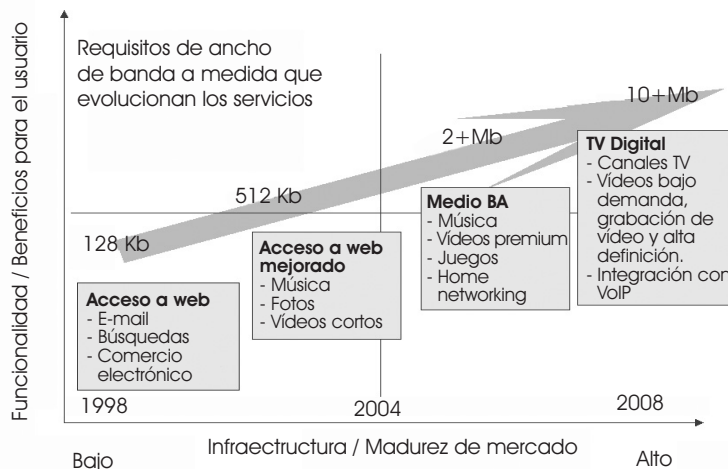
Funcionalidad / Beneficios para el usuario

Requisitos de ancho de banda a medida que evolucionan los servicios

10+Mb

2+Mb

512 Kb

128 Kb

Acceso a web
- E-mail
- Búsquedas
- Comercio electrónico

Acceso a web mejorado
- Música
- Fotos
- Vídeos cortos

Medio BA
- Música
- Vídeos premium
- Juegos
- Home networking

TV Digital
- Canales TV
- Vídeos bajo demanda, grabación de vídeo y alta definición.
- Integración con VoIP

1998

2004

2008

Infraestructura / Madurez de mercado

Bajo

Alto